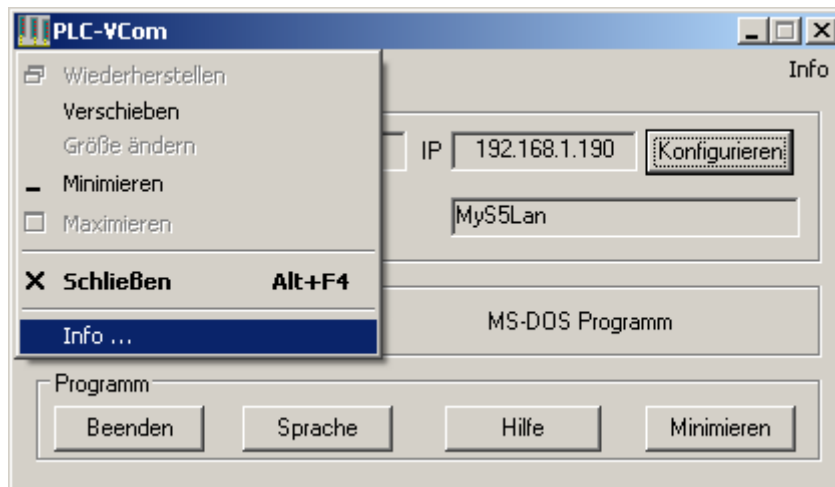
PLC-VCom

Info

Wiederherstellen
Verschieben
Größe ändern
Minimieren
Maximieren
Schließen Alt+F4
Info ...

IP 192.168.1.190 Konfigurieren

MyS5Lan

MS-DOS Programm

Programm
Beenden Sprache Hilfe Minimieren